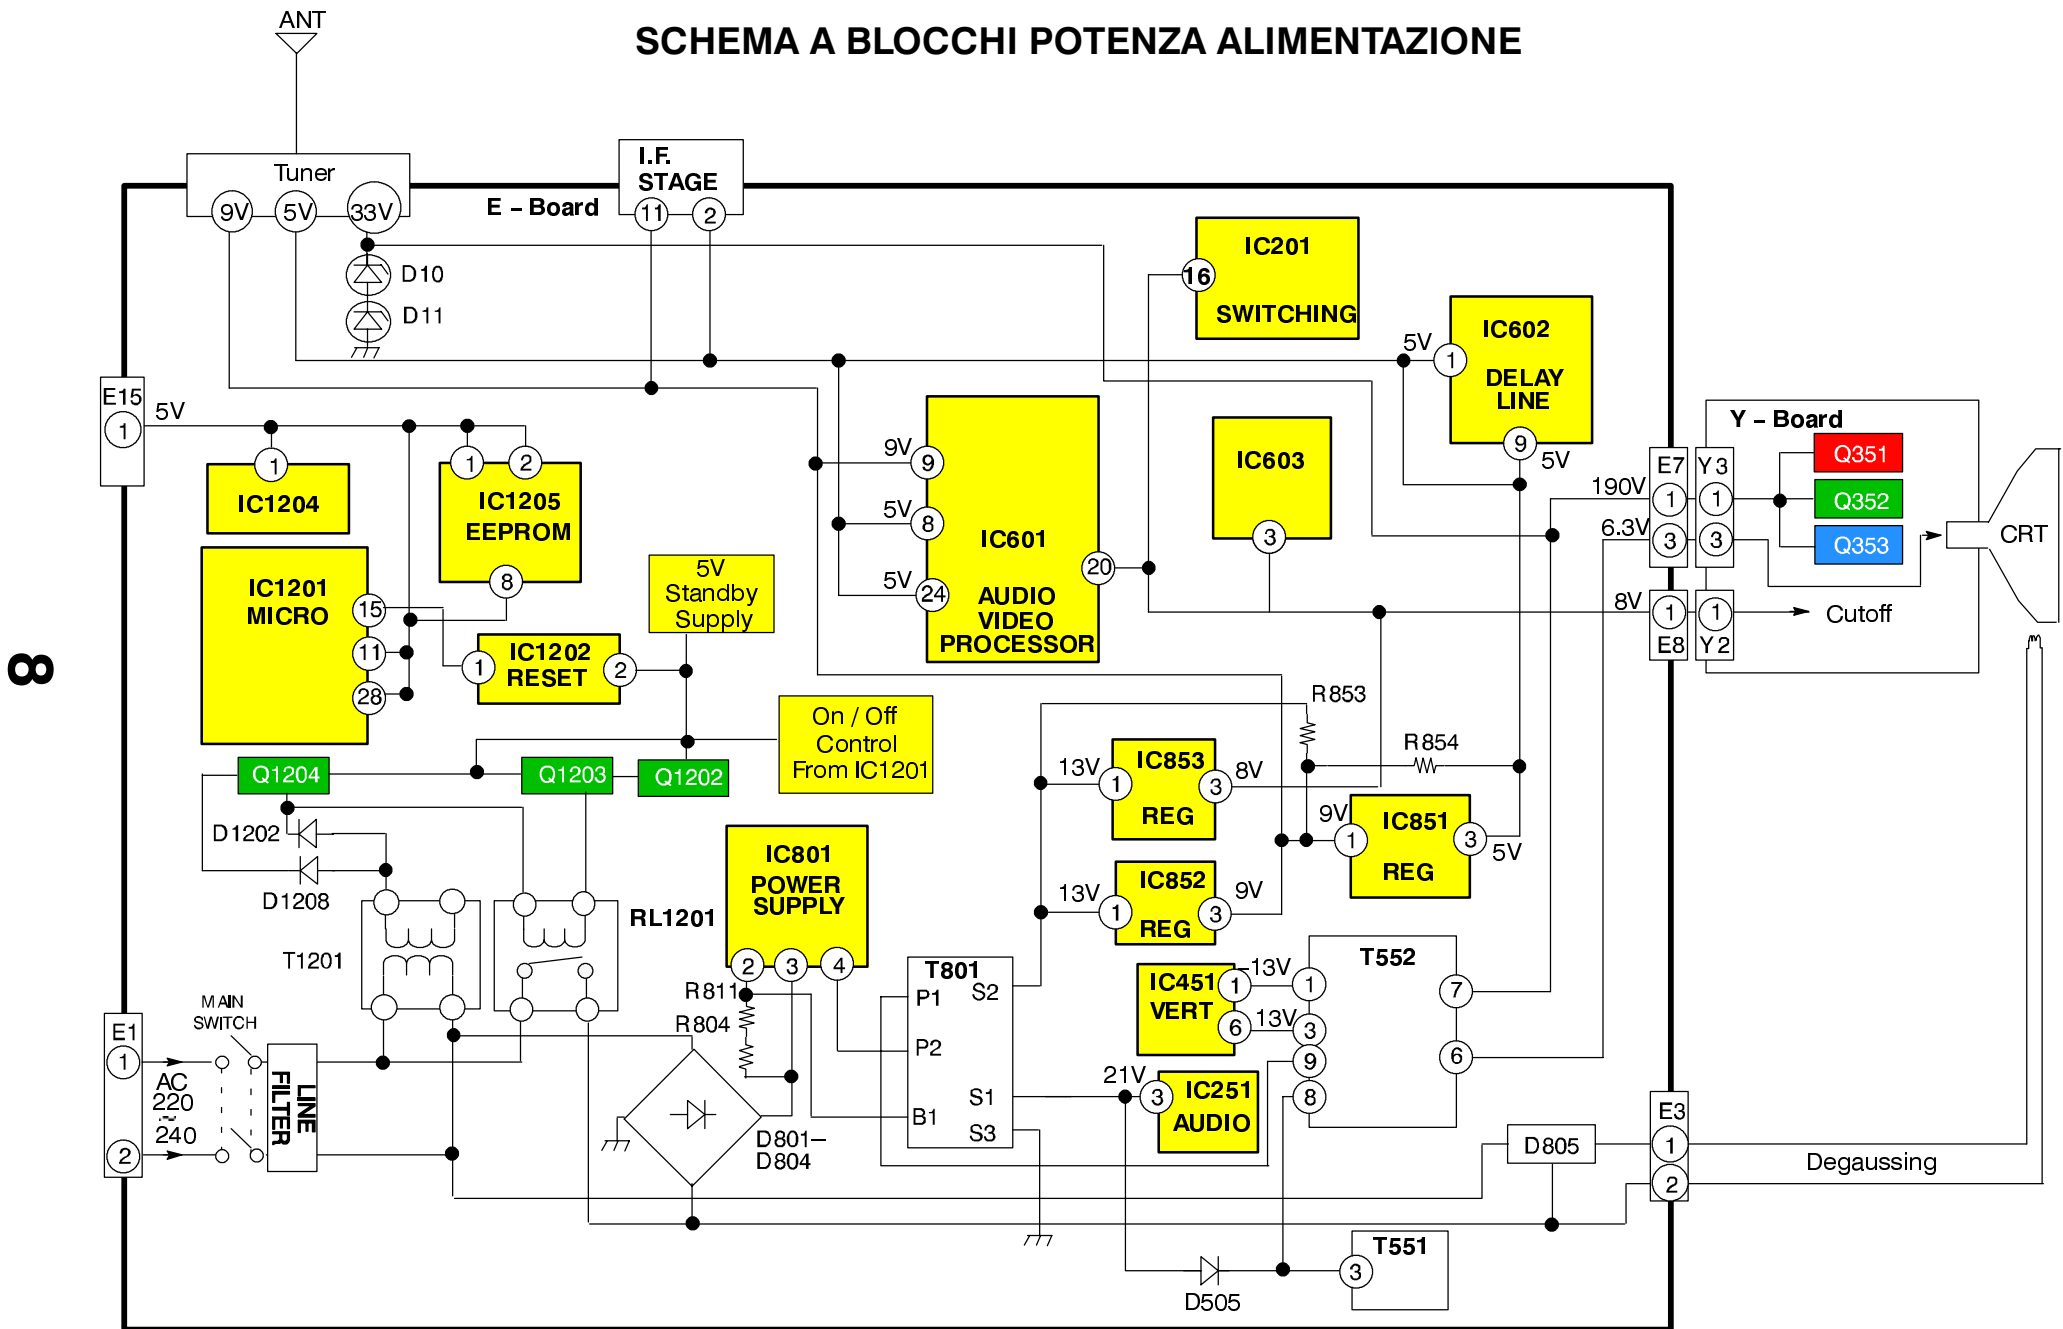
SCHEMA A BLOCCHI POTENZA ALIMENTAZIONE

ANT

Tuner
9V 5V 33V

I.F. STAGE
11 2

E – Board

D10
D11

IC201
16
SWITCHING

IC602
5V 1
DELAY LINE
9
5V

E15
1
5V

IC1204
1

IC1205 EEPROM
1 2
8

IC1201 MICRO
15
11
28

IC1202 RESET
1 2

5V Standby Supply

9V 9
5V 8
5V 24
IC601
AUDIO VIDEO PROCESSOR
20

IC603
3

Y – Board
Q351
Q352
Q353
E7 Y3
190V 1 1
6.3V 3 3
8V 1 1
E8 Y2
CRT
Cutoff

8

On / Off Control From IC1201

Q1204
Q1203
Q1202

D1202
D1208
T1201
RL1201

R853
R854

13V 1 IC853 REG 3 8V
9V 1 IC851 REG 3 5V
13V 1 IC852 REG 3 9V

IC801 POWER SUPPLY
2 3 4

R811
R804

T801
P1 S2
P2
S1
B1 S3

IC451 VERT
1 13V 1
6 13V 3
9
21V 3 IC251 AUDIO 8

T552
7
6

E1
1
AC 220 ~ 240
2
MAIN SWITCH
LINE FILTER

D801–D804

E3
1
2
D805
Degaussing

T551
3
D505